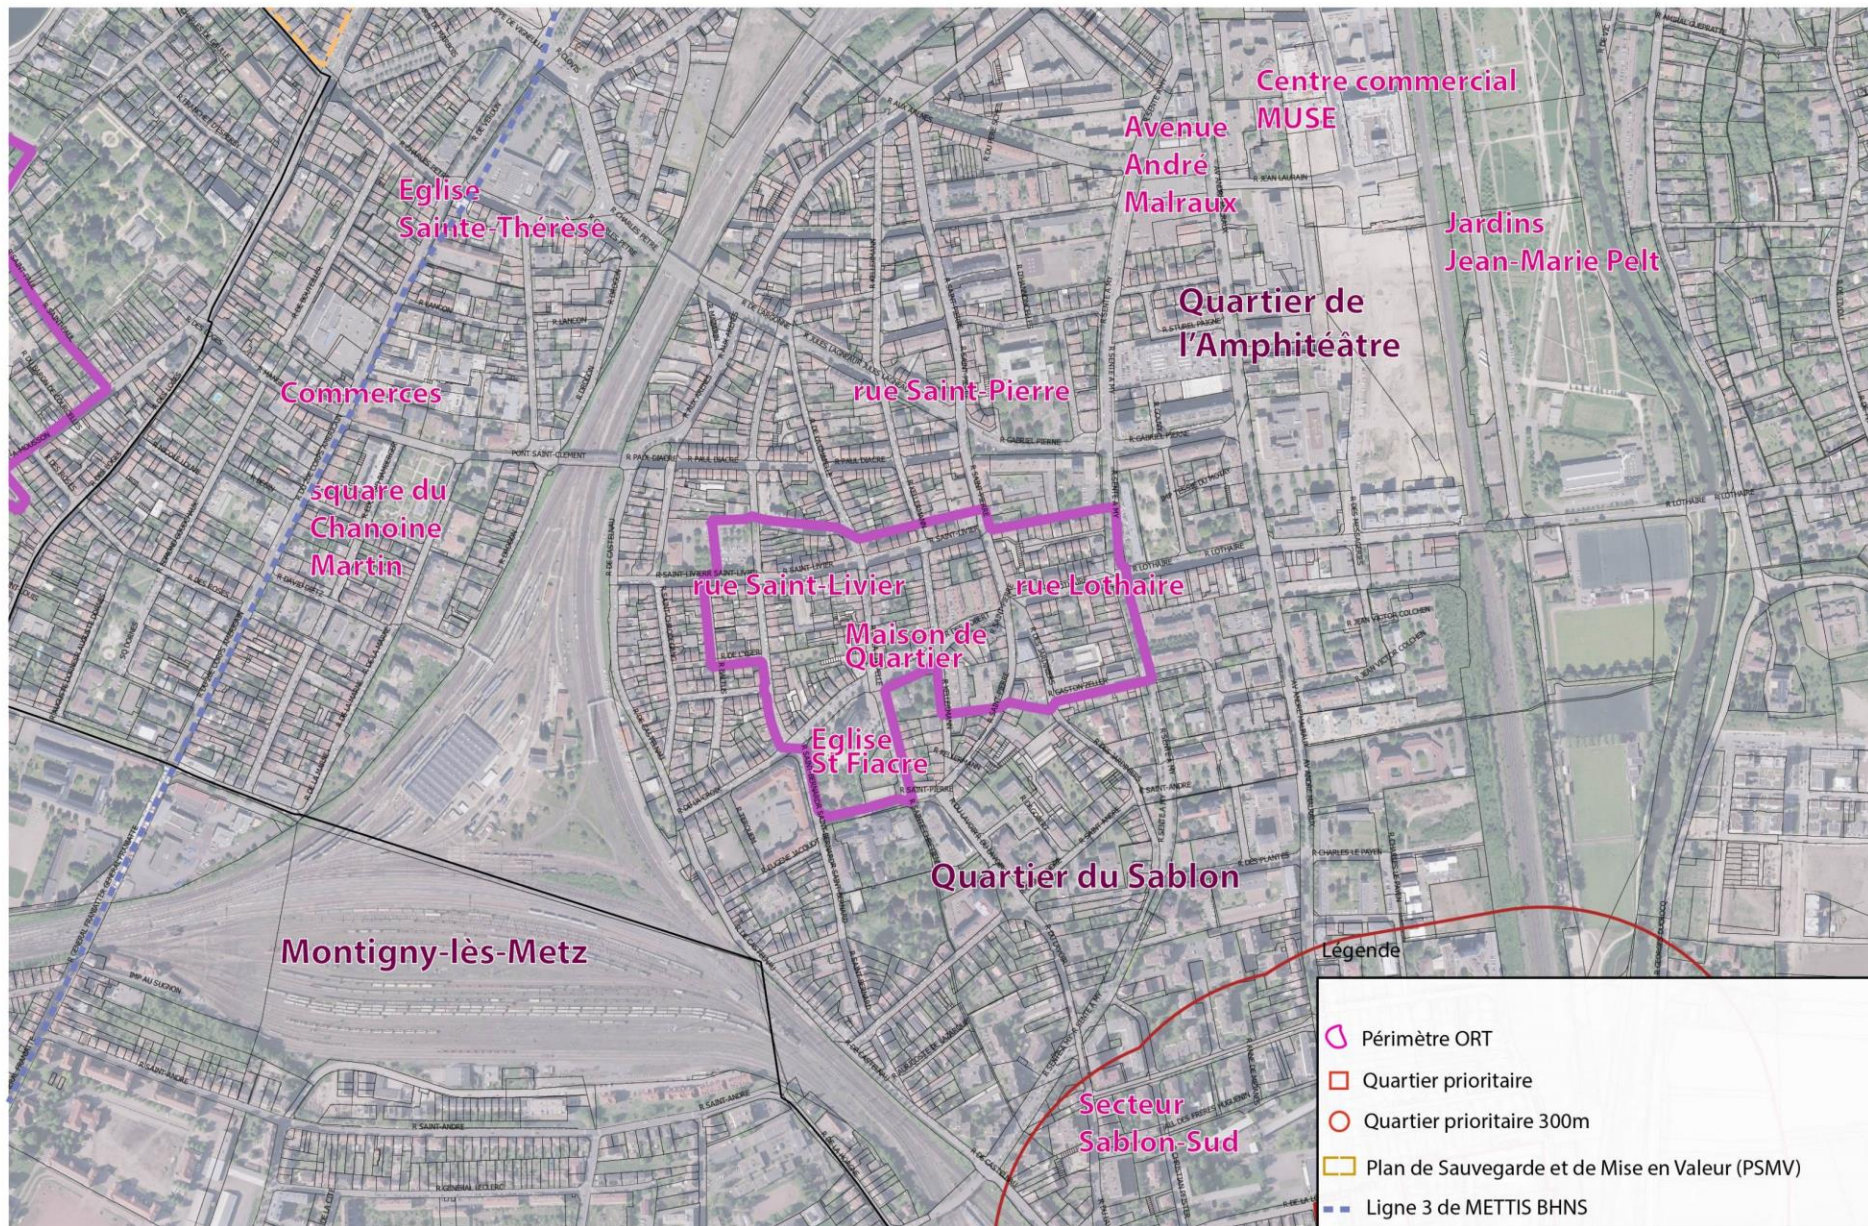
Centre commercial MUSE

Avenue André Malraux

Eglise Sainte-Thérèse

Jardins Jean-Marie Pelt

Quartier de l'Amphitéâtre

Commerces

rue Saint-Pierre

square du Chanoine Martin

rue Saint-Livier

rue Lothaire

Maison de Quartier

Eglise St Fiacre

Quartier du Sablon

Montigny-lès-Metz

Secteur Sablon-Sud

Légende

Périmètre ORT

Quartier prioritaire

Quartier prioritaire 300m

Plan de Sauvegarde et de Mise en Valeur (PSMV)

Ligne 3 de METTIS BHNS